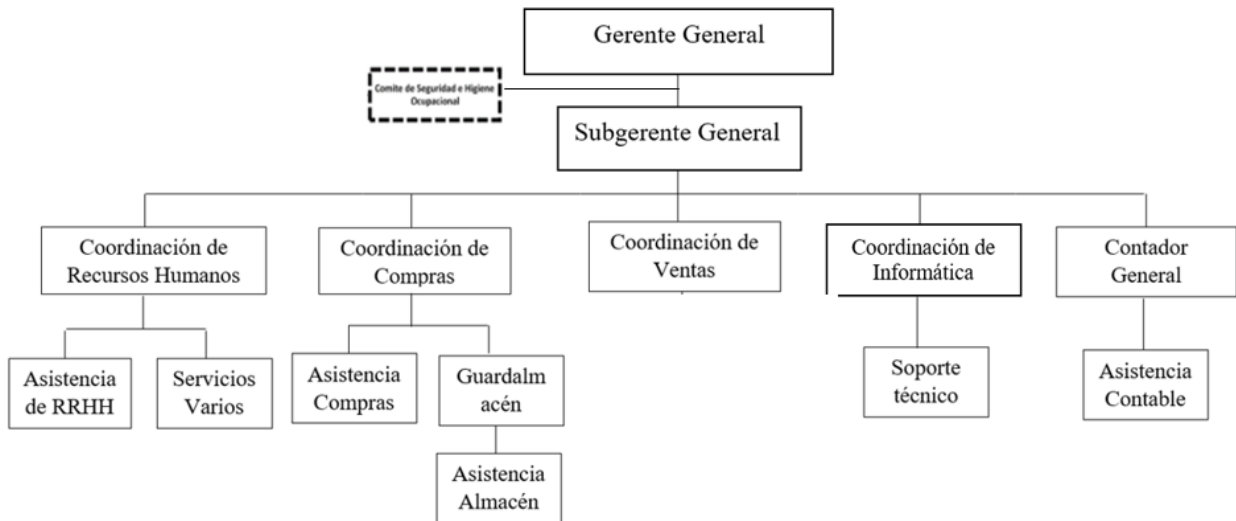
Gerente General

Comite de Seguridad e Higiene Ocupacional

Subgerente General

Coordinación de Recursos Humanos

Coordinación de Compras

Coordinación de Ventas

Coordinación de Informática

Contador General

Asistencia de RRHH

Servicios Varios

Asistencia Compras

Guardalm acén

Asistencia Almacén

Soporte técnico

Asistencia Contable